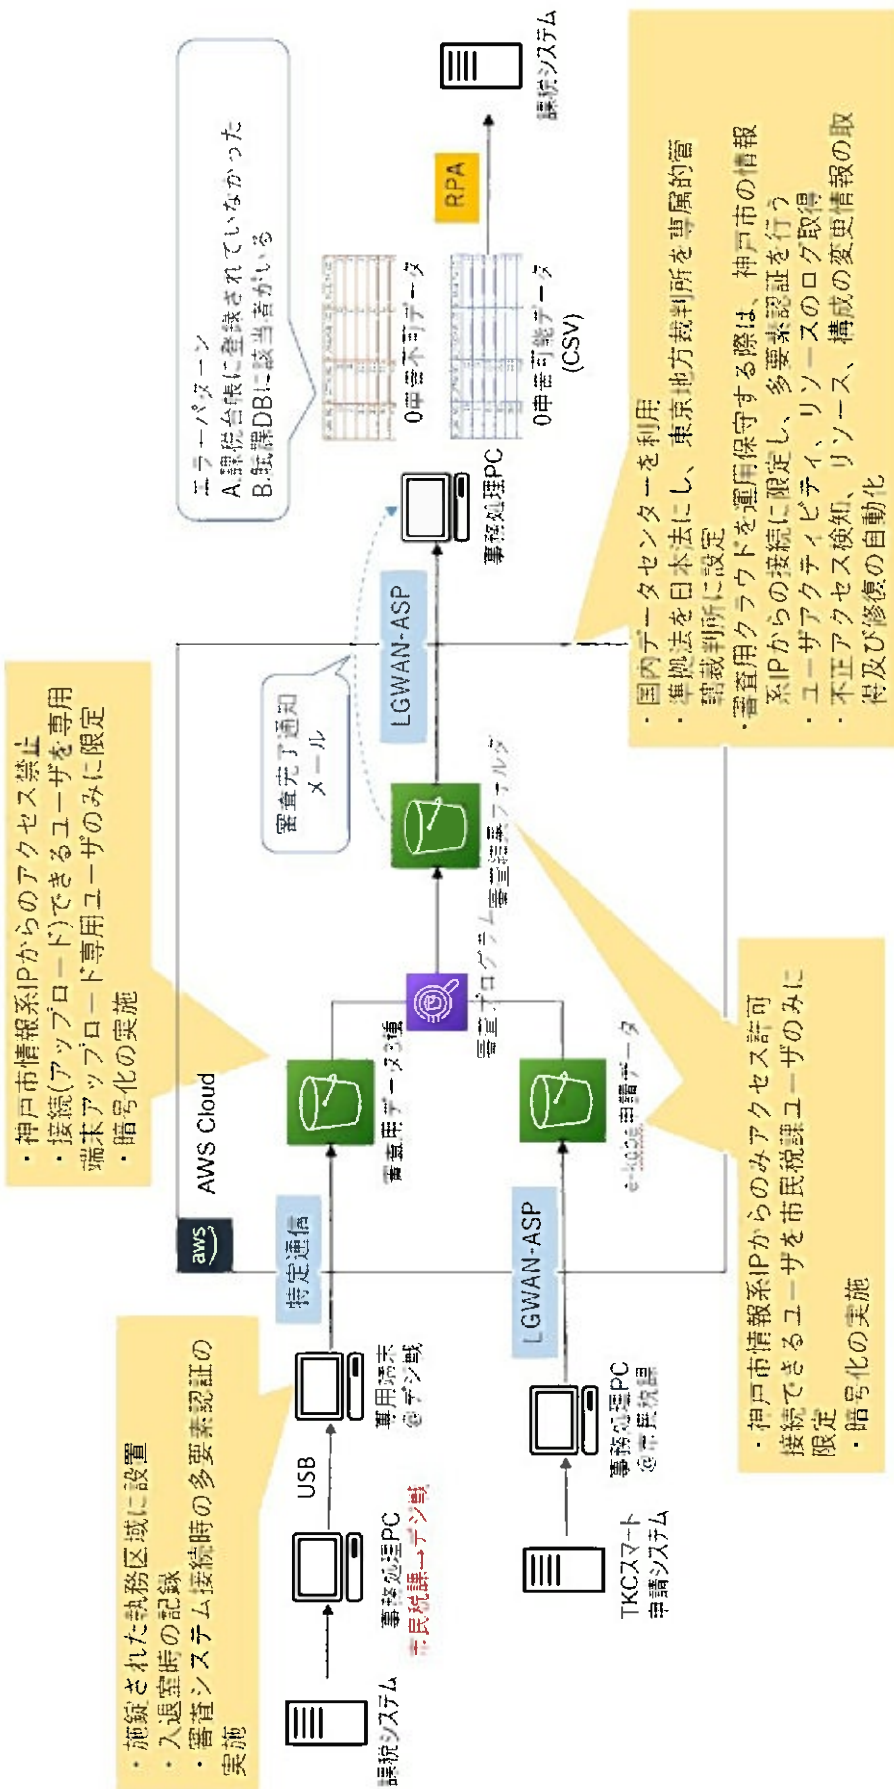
・施錠された執務区域に設置
・入退室時の記録
・審査システム接続時の多要素認証の実施

課税システム

事務処理PC
市民税課→デジタル戦

USB

専用端末
＠デジタル戦

特定通信

aws

AWS Cloud

・神戸市情報系IPからのアクセス禁止
・接続(アップロード)できるユーザを専用端末アップロード専用ユーザのみに限定
・暗号化の実施

審査用データ保管

審査プログラム

審査結果保管フォルダ

審査完了通知メール

LGWAN-ASP

事務処理PC

エラーパターン
A.課税台帳に登録されていなかった
B.税課DBに該当者がいる

0円審査不可データ

0円審査可能データ(CSV)

RPA

課税システム

・国内データセンターを利用
・準拠法を日本法にし、東京地方裁判所を専属的管轄裁判所に設定
・審査用クラウドを運用保守する際は、神戸市の情報系IPからの接続に限定し、多要素認証を行う
・ユーザアクティビティ、リソースのログ取得
・不正アクセス検知、リソース、構成の変更情報の取得及び修復の自動化

TKCスマート申請システム

事務処理PC
＠市民税課

LGWAN-ASP

e-tax連携申請データ

・神戸市情報系IPからのみアクセス許可
接続できるユーザを市民税課ユーザのみに限定
・暗号化の実施